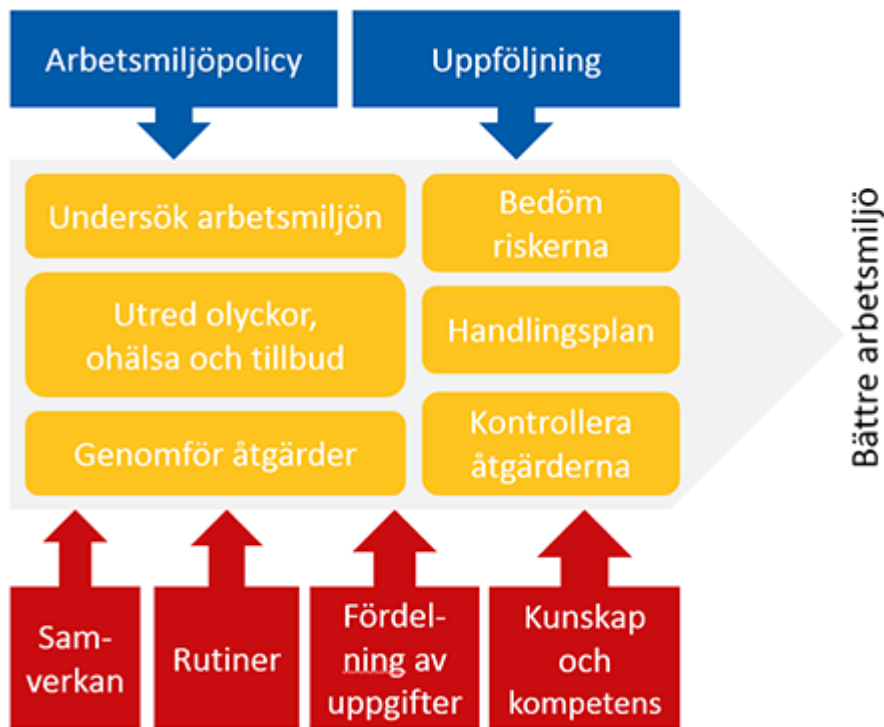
Arbetsmiljöpolicy

Uppföljning

Undersök arbetsmiljön

Bedöm riskerna

Utred olyckor, ohälsa och tillbud

Handlingsplan

Genomför åtgärder

Kontrollera åtgärderna

Bättre arbetsmiljö

Samverkan

Rutiner

Fördelning av uppgifter

Kunskap och kompetens